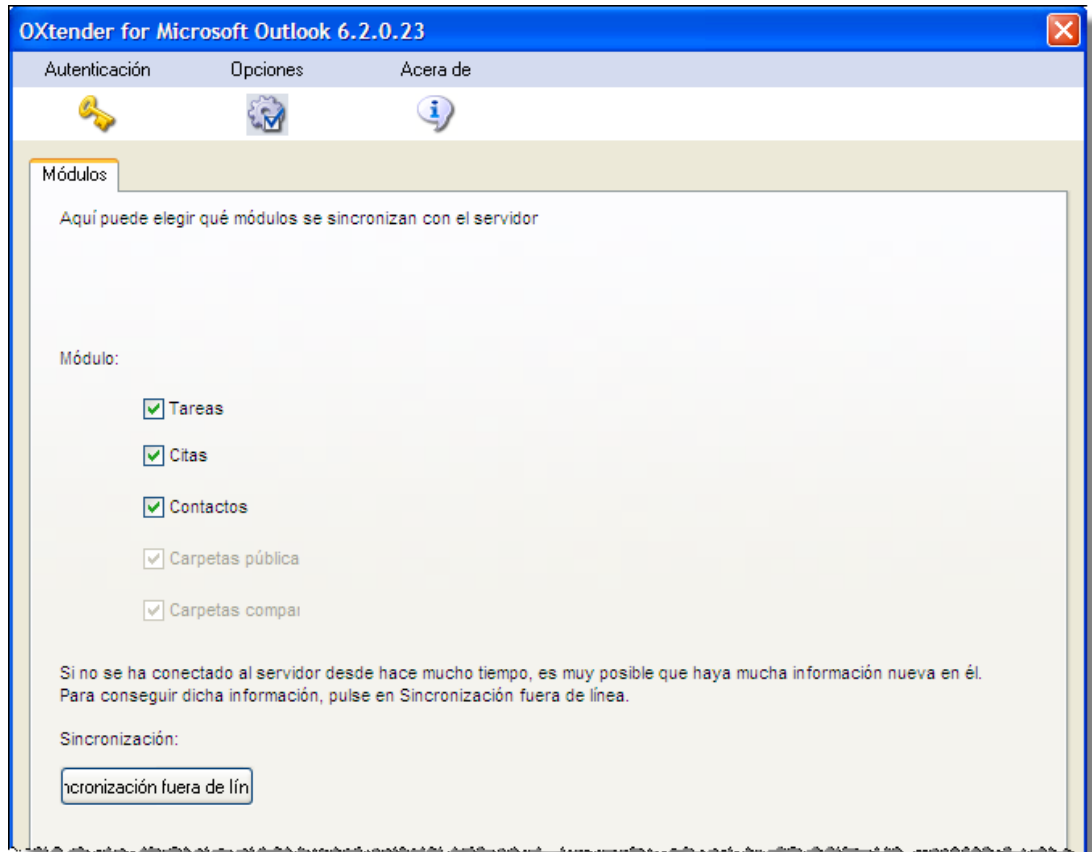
OXtender for Microsoft Outlook 6.2.0.23

Autenticación Opciones Acera de

Módulos

Aquí puede elegir qué módulos se sincronizan con el servidor

Módulo:

Tareas

Citas

Contactos

Carpetas pública

Carpetas compa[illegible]

Si no se ha conectado al servidor desde hace mucho tiempo, es muy posible que haya mucha información nueva en él. Para conseguir dicha información, pulse en Sincronización fuera de línea.

Sincronización:

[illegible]cronización fuera de lín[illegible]